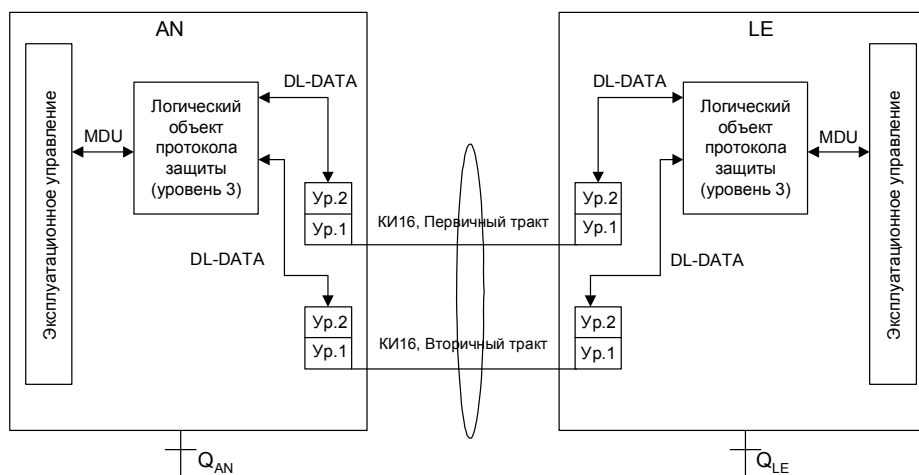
AN

Эксплуатационное управление

MDU

Логический объект протокола защиты (уровень 3)

DL-DATA

Ур.2
Ур.1

DL-DATA

Ур.2
Ур.1

КИ16, Первичный тракт

КИ16, Вторичный тракт

LE

DL-DATA

Логический объект протокола защиты (уровень 3)

MDU

Эксплуатационное управление

Ур.2
Ур.1

DL-DATA

Ур.2
Ур.1

$Q_{AN}$

$Q_{LE}$